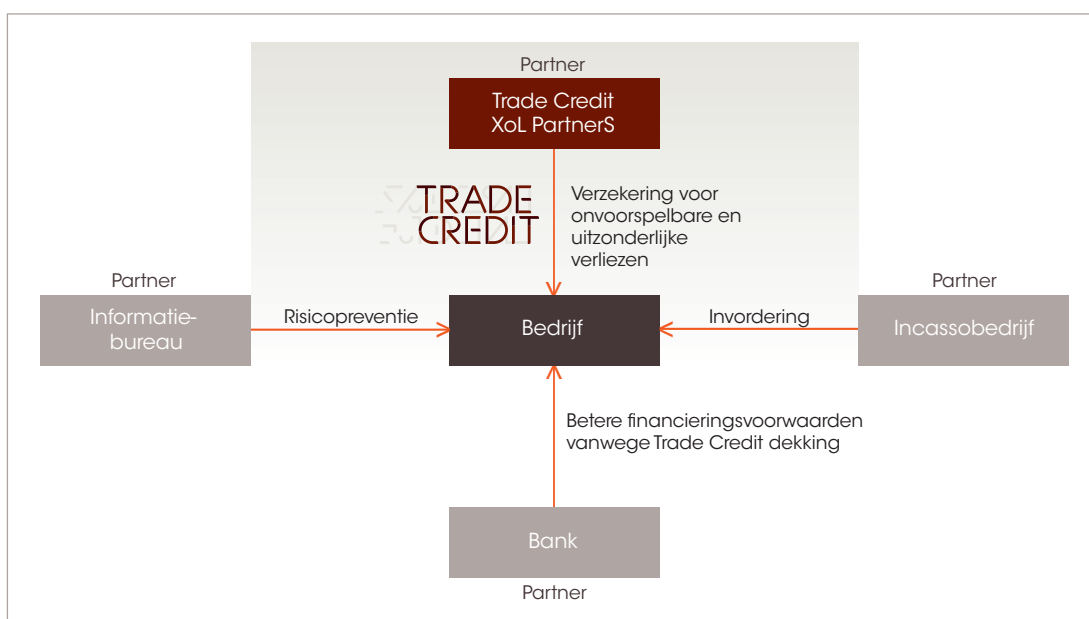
Partner

Trade Credit XoL PartnerS

TRADE CREDIT

Verzekering voor onvoorspelbare en uitzonderlijke verliezen

Partner

Informatiebureau

Risicopreventie

Bedrijf

Invordering

Partner

Incassobedrijf

Betere financieringsvoorwaarden vanwege Trade Credit dekking

Bank

Partner